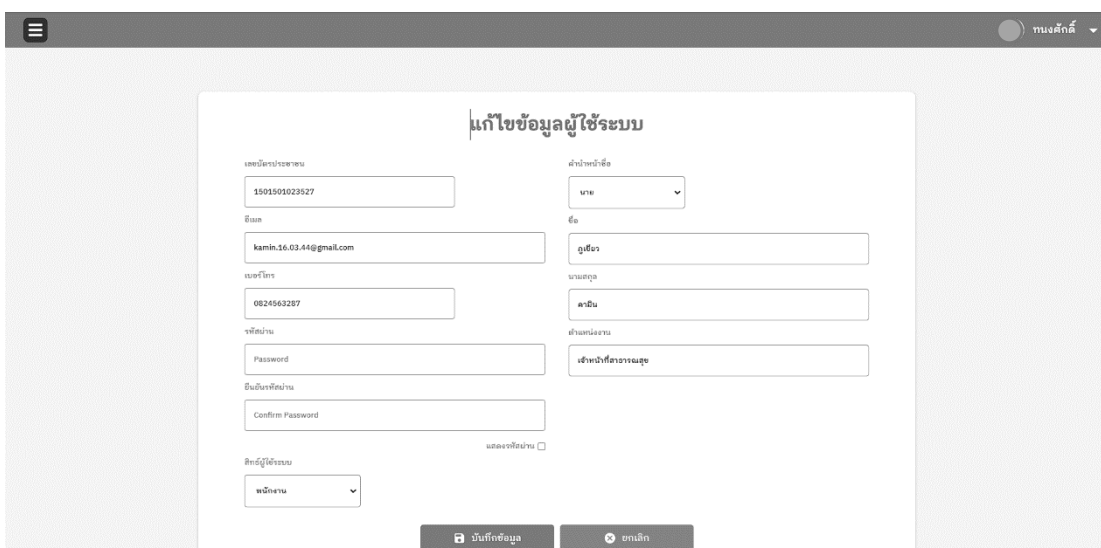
ทนงศักดิ์

แก้ไขข้อมูลผู้ใช้ระบบ

เลขบัตรประชาชน
1501501023527

คำนำหน้าชื่อ
นาย

อีเมล
kamin.16.03.44@gmail.com

ชื่อ
ภูเขียว

เบอร์โทร
0824563287

นามสกุล
คามิน

รหัสผ่าน
Password

ตำแหน่งงาน
เจ้าหน้าที่สาธารณสุข

ยืนยันรหัสผ่าน
Confirm Password

แสดงรหัสผ่าน

สิทธิ์ผู้ใช้ระบบ
พนักงาน

บันทึกข้อมูล
ยกเลิก